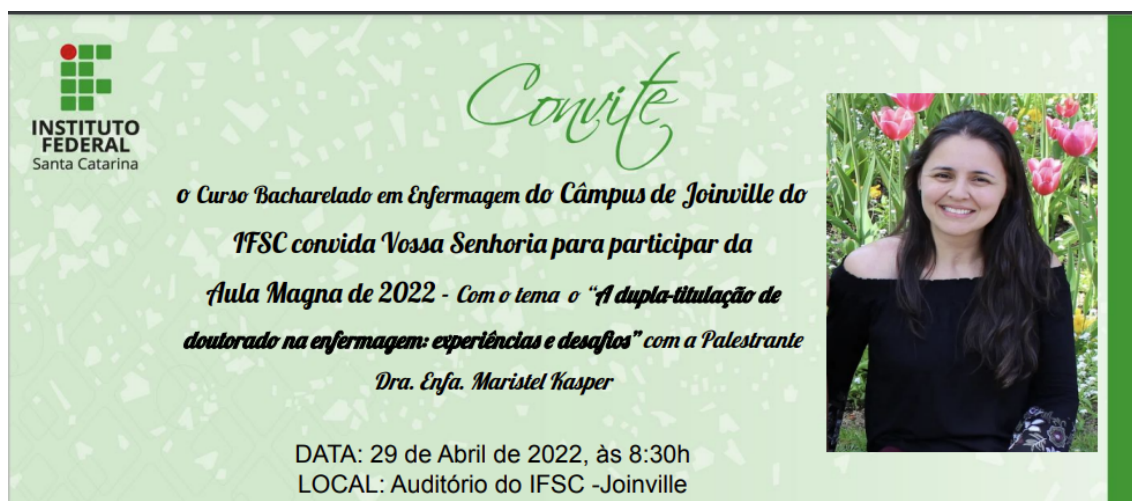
INSTITUTO FEDERAL
Santa Catarina

Convite

o Curso Bacharelado em Enfermagem do Câmpus de Joinville do IFSC convida Vossa Senhoria para participar da Aula Magna de 2022 - Com o tema o "A dupla-titulação de doutorado na enfermagem: experiências e desafios" com a Palestrante Dra. Enfa. Maristel Kasper

DATA: 29 de Abril de 2022, às 8:30h
LOCAL: Auditório do IFSC -Joinville